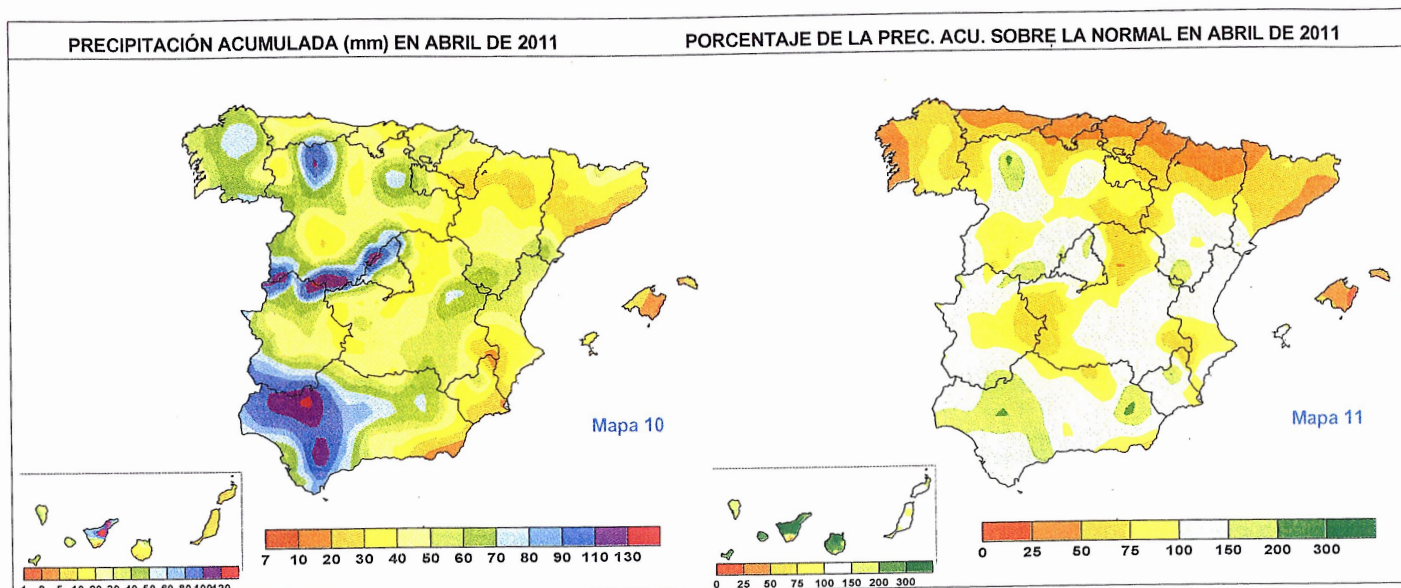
PRECIPITACIÓN ACUMULADA (mm) EN ABRIL DE 2011

Mapa 10

7 10 20 30 40 50 60 70 80 90 110 130

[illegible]

PORCENTAJE DE LA PREC. ACU. SOBRE LA NORMAL EN ABRIL DE 2011

Mapa 11

0 25 50 75 100 150 200 300

0 25 50 75 100 150 200 300